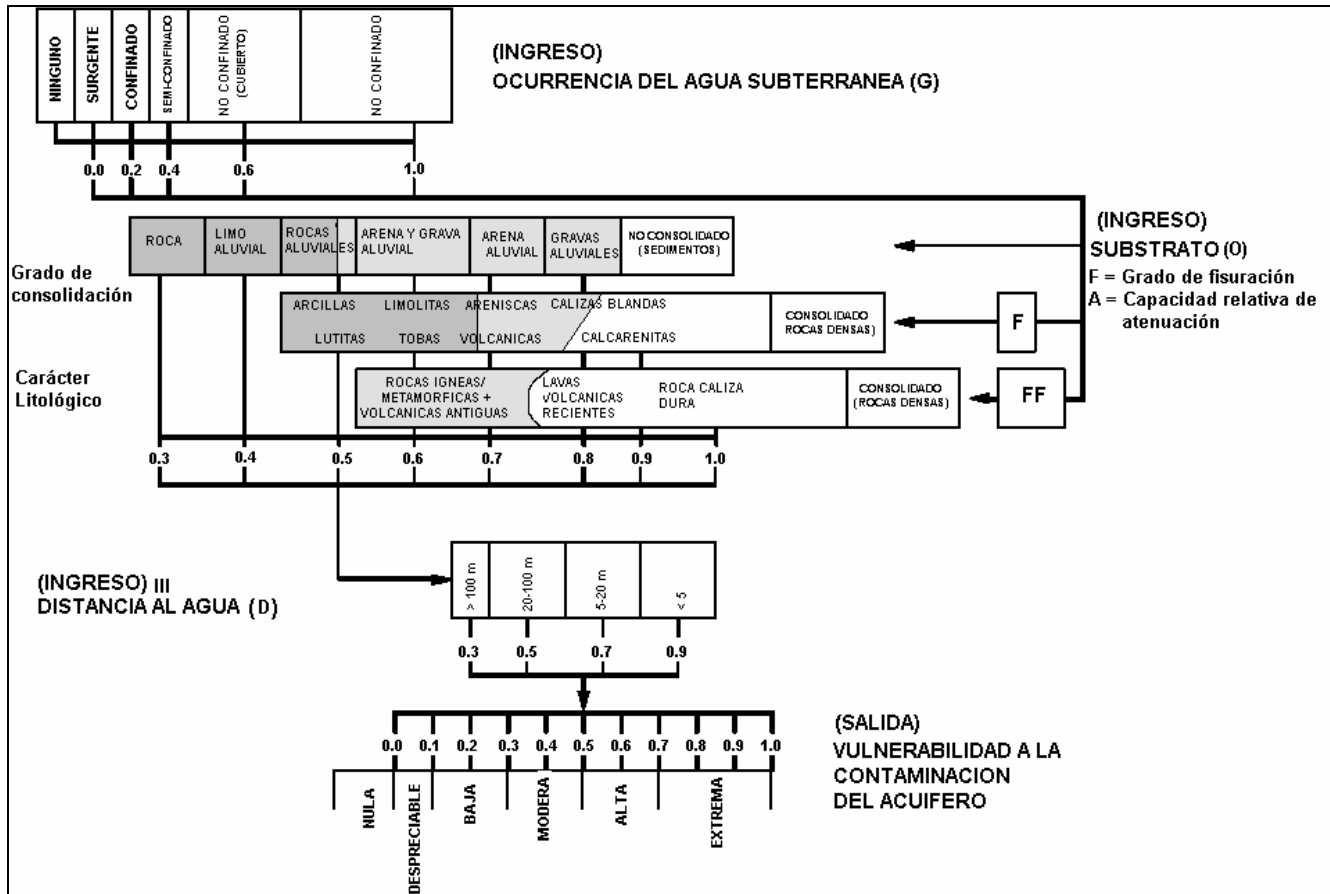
NINGUNO
SURGENTE
CONFINADO
SEMI-CONFINADO
NO CONFINADO (CUBIERTO)
NO CONFINADO

(INGRESO)
OCURRENCIA DEL AGUA SUBTERRANEA (G)

0.0 0.2 0.4 0.6 1.0

ROCA
LIMO ALUVIAL
ROCAS ALUVIALES
ARENA Y GRAVA ALUVIAL
ARENA ALUVIAL
GRAVAS ALUVIALES
NO CONSOLIDADO (SEDIMENTOS)

(INGRESO)
SUBSTRATO (O)
F = Grado de fisuración
A = Capacidad relativa de atenuación

Grado de consolidación

ARCILLAS LIMOLITAS ARENISCAS CALIZAS BLANDAS
LUTITAS TOBAS VOLCANICAS CALCARENITAS
CONSOLIDADO ROCAS DENSAS)

F

Carácter Litológico

ROCAS IGNEAS/ METAMORFICAS + VOLCANICAS ANTIGUAS
LAVAS VOLCANICAS RECIENTES
ROCA CALIZA DURA
CONSOLIDADO (ROCAS DENSAS)

FF

0.3 0.4 0.5 0.6 0.7 0.8 0.9 1.0

(INGRESO) III
DISTANCIA AL AGUA (D)

> 100 m
20-100 m
5-20 m
< 5

0.3 0.5 0.7 0.9

0.0 0.1 0.2 0.3 0.4 0.5 0.6 0.7 0.8 0.9 1.0

(SALIDA)
VULNERABILIDAD A LA CONTAMINACION DEL ACUIFERO

NULA
DESPRECIABLE
BAJA
MODERA
ALTA
EXTREMA